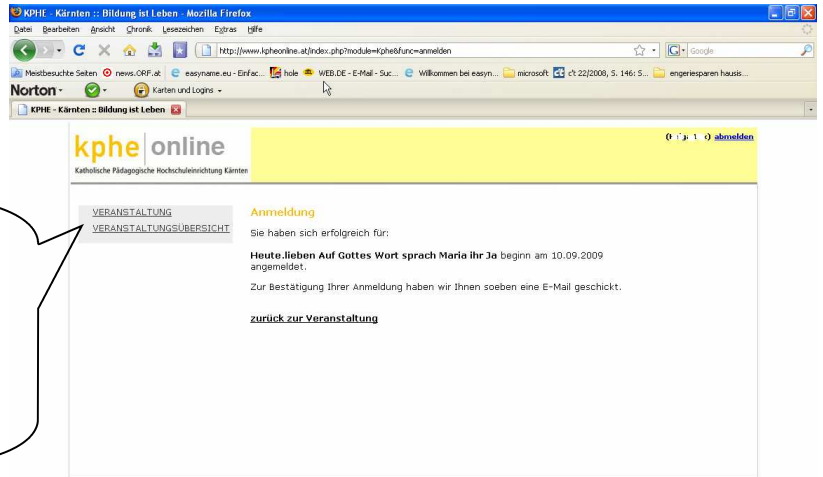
KPHE - Kärnten :: Bildung ist Leben - Mozilla Firefox

Datei Bearbeiten Ansicht Chronik Lesezeichen Extras Hilfe

http://www.kpheonline.at/index.php?module=Kphe&func=anmelden

Google

Meistbesuchte Seiten news.ORF.at easyname.eu - Einfac... hole WEB.DE - E-Mail - Suc... Willkommen bei easyn... microsoft c't 22/2008, S. 146: S... engeriesparen hausis...

Norton Karten und Logins

KPHE - Kärnten :: Bildung ist Leben

kphe online
Katholische Pädagogische Hochschuleinrichtung Kärnten

([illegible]) abmelden

VERANSTALTUNG
VERANSTALTUNGSÜBERSICHT

Anmeldung

Sie haben sich erfolgreich für:

Heute.lieben Auf Gottes Wort sprach Maria ihr Ja beginn am 10.09.2009 angemeldet.

Zur Bestätigung Ihrer Anmeldung haben wir Ihnen soeben eine E-Mail geschickt.

zurück zur Veranstaltung